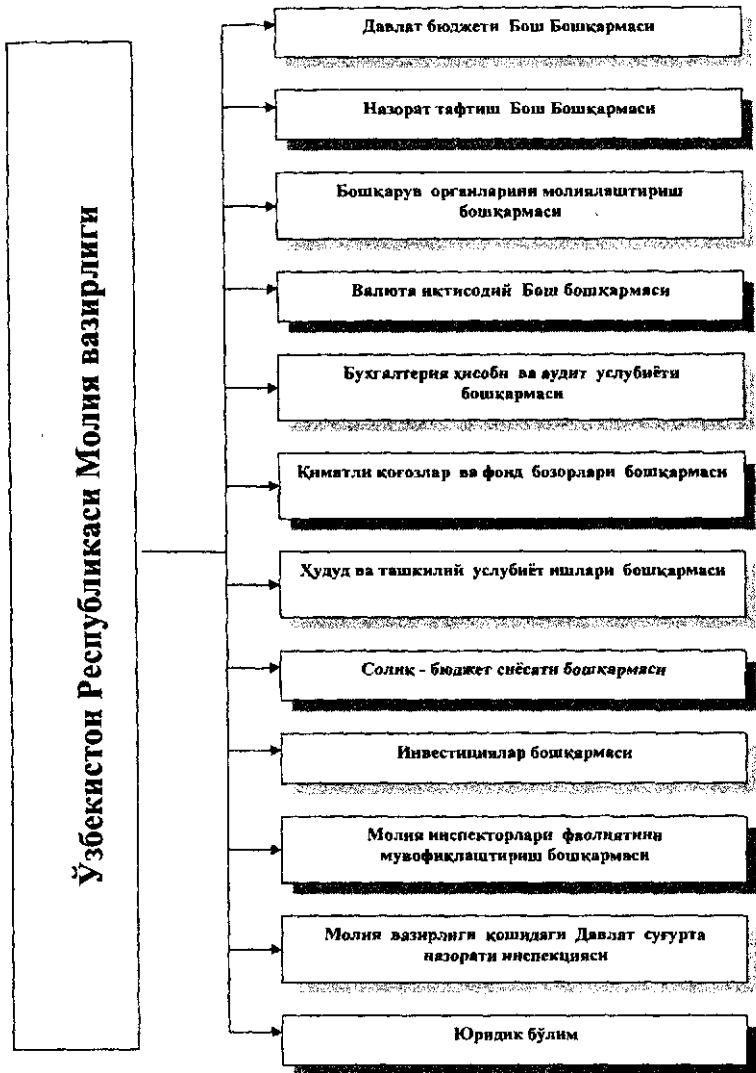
Ўзбекистон Республикаси Молия вазирлиги

Давлат бюджети Бош Бошқармаси

Назорат тафтиш Бош Бошқармаси

Бошқарув органларини молиялаштириш бошқармаси

Валюта иқтисодий Бош бошқармаси

Бухгалтерия ҳисоби ва аудит услубиёти бошқармаси

Қимматли қоғозлар ва фонд бозорлари бошқармаси

Ҳудуд ва ташкилий услубиёт ишлари бошқармаси

Солиқ - бюджет сиёсати бошқармаси

Инвестициялар бошқармаси

Молия инспекторлари фаолиятини мувофиқлаштириш бошқармаси

Молия вазирлиги қошидаги Давлат суғурта назорати инспекцияси

Юридик бўлим